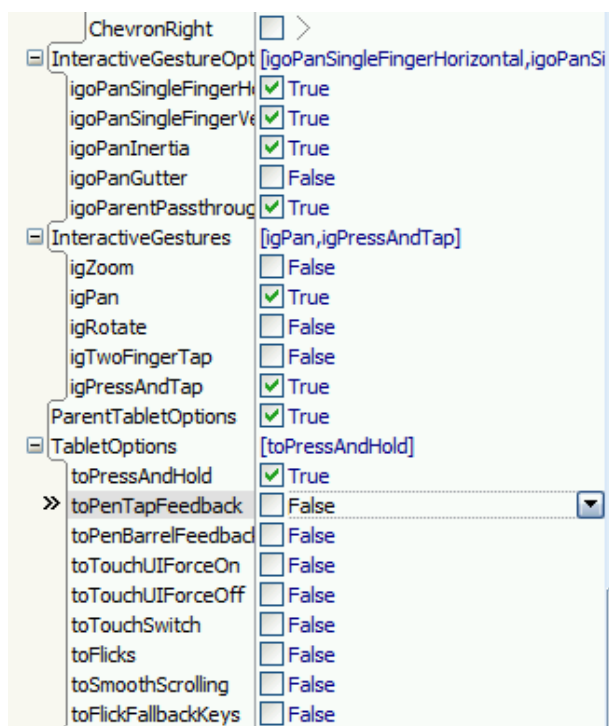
| | |
|---|---|
| ChevronRight | > |
| ⊟ InteractiveGestureOpt | [igoPanSingleFingerHorizontal,igoPanSi |
| igoPanSingleFingerH | True |
| igoPanSingleFingerVe | True |
| igoPanInertia | True |
| igoPanGutter | False |
| igoParentPassthroug | True |
| ⊟ InteractiveGestures | [igPan,igPressAndTap] |
| igZoom | False |
| igPan | True |
| igRotate | False |
| igTwoFingerTap | False |
| igPressAndTap | True |
| ParentTabletOptions | True |
| ⊟ TabletOptions | [toPressAndHold] |
| toPressAndHold | True |
| » toPenTapFeedback | False |
| toPenBarrelFeedbacl | False |
| toTouchUIForceOn | False |
| toTouchUIForceOff | False |
| toTouchSwitch | False |
| toFlicks | False |
| toSmoothScrolling | False |
| toFlickFallbackKeys | False |